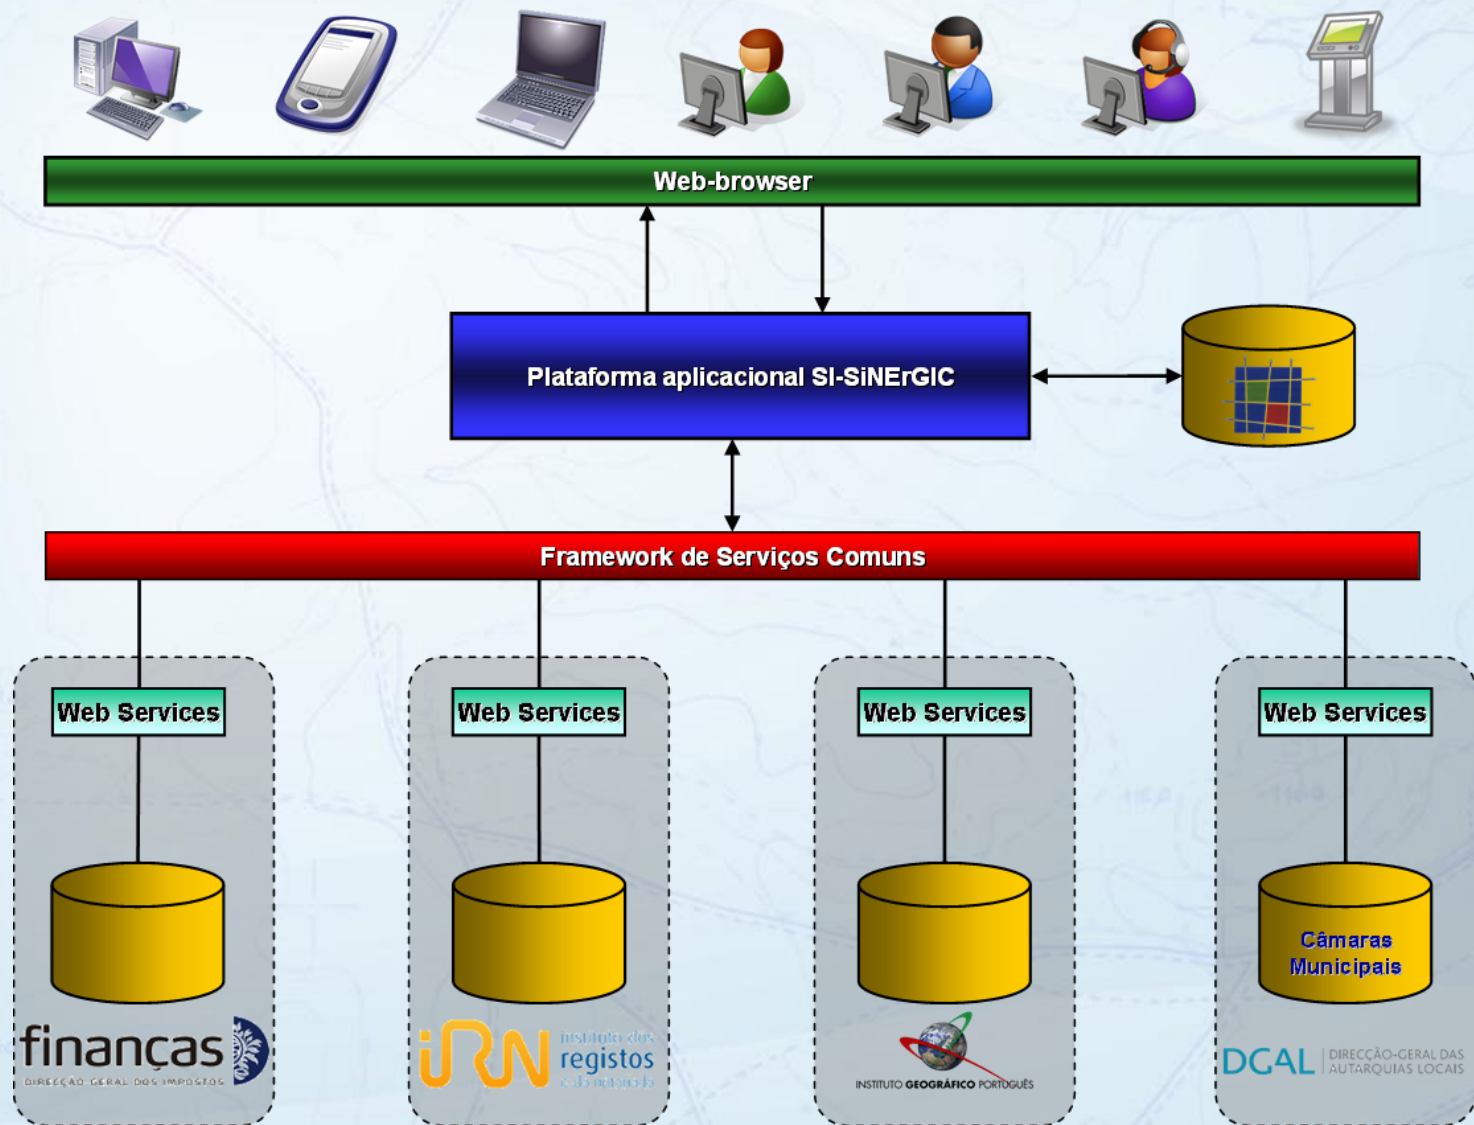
Web-browser

Plataforma aplicacional SI-SiNErGIC

Framework de Serviços Comuns

Web Services

Web Services

Web Services

Web Services

Câmaras Municipais

finanças
DIRECÇÃO GERAL DOS IMPOSTOS

iRN instituto dos registos e do notariado

INSTITUTO GEOGRÁFICO PORTUGUÊS

DGAL DIRECÇÃO-GERAL DAS AUTARQUIAS LOCAIS